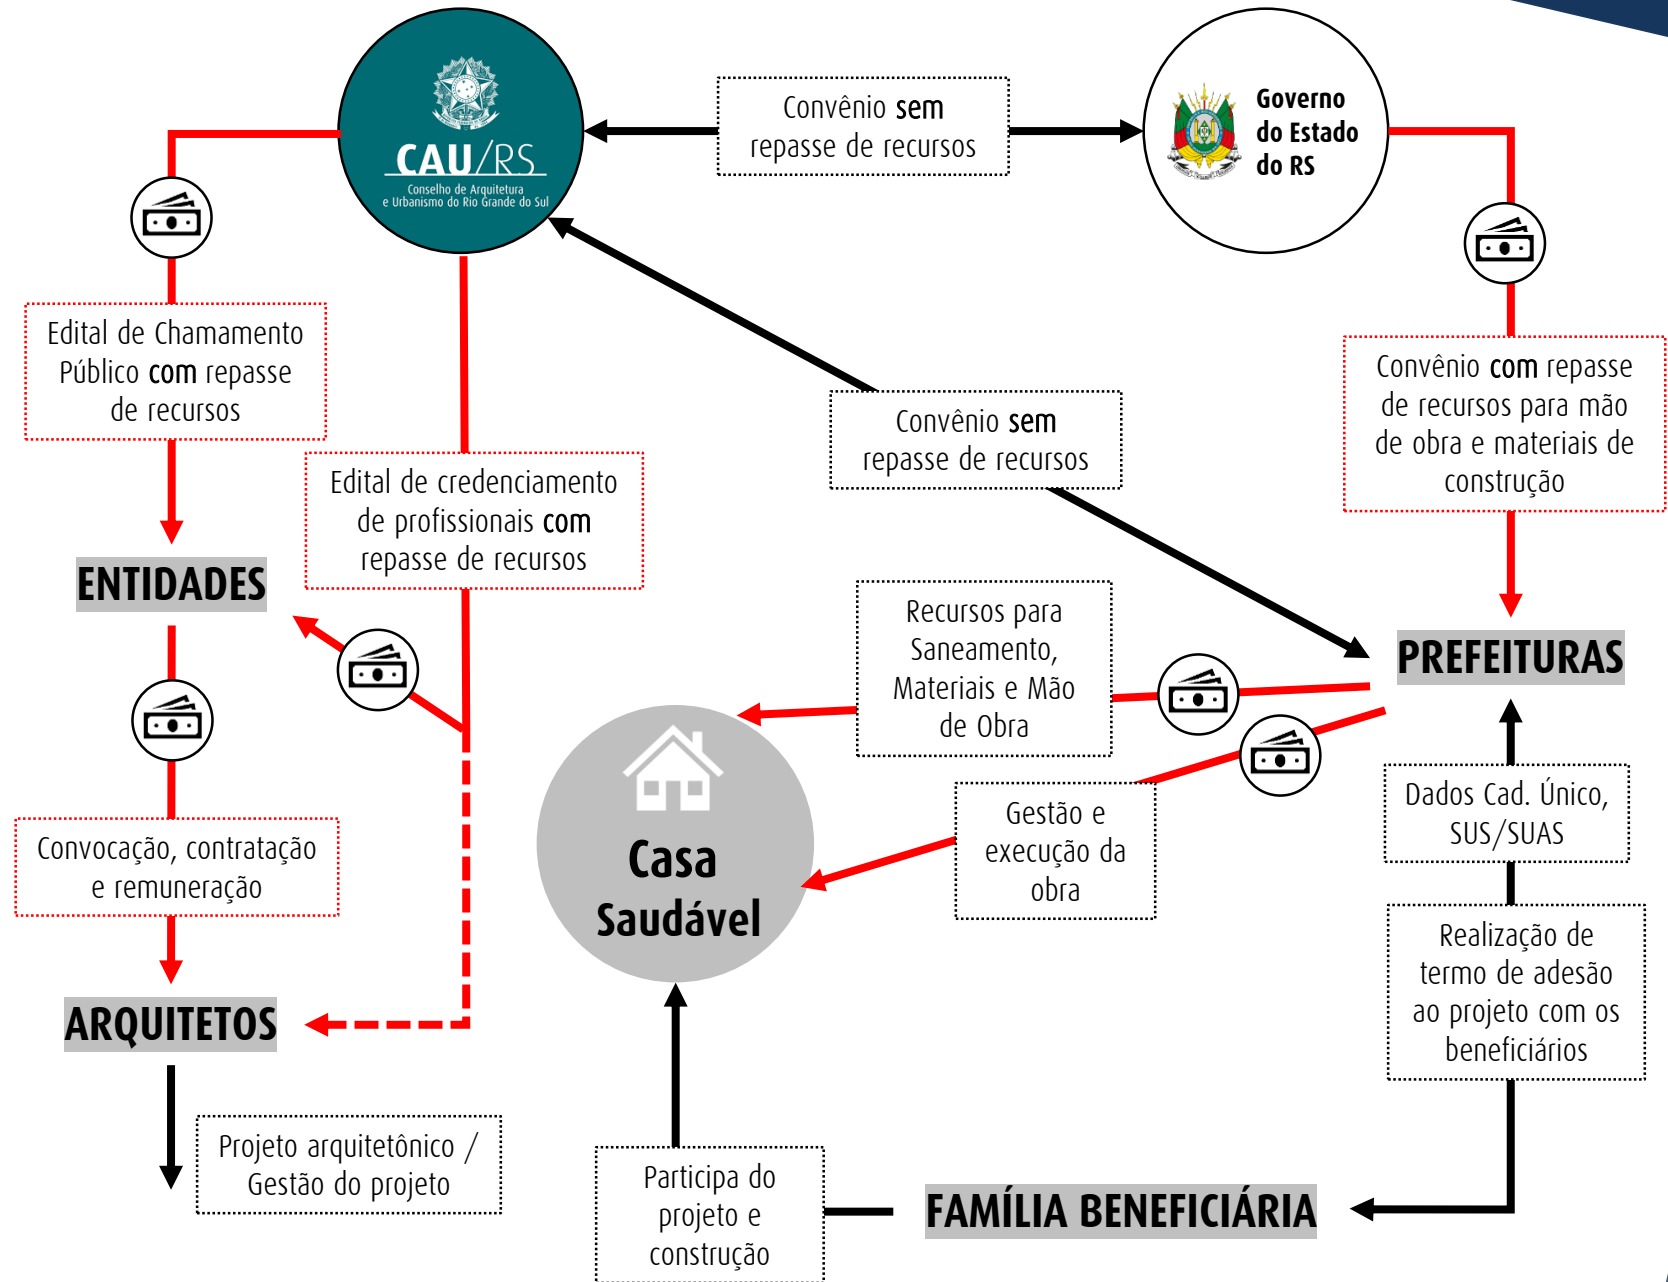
CAU/RS
Conselho de Arquitetura e Urbanismo do Rio Grande do Sul

Convênio sem repasse de recursos

Governo do Estado do RS

Edital de Chamamento Público com repasse de recursos

Edital de credenciamento de profissionais com repasse de recursos

Convênio sem repasse de recursos

Convênio com repasse de recursos para mão de obra e materiais de construção

ENTIDADES

PREFEITURAS

Recursos para Saneamento, Materiais e Mão de Obra

Convocação, contratação e remuneração

Casa Saudável

Gestão e execução da obra

Dados Cad. Único, SUS/SUAS

Realização de termo de adesão ao projeto com os beneficiários

ARQUITETOS

Projeto arquitetônico / Gestão do projeto

Participa do projeto e construção

FAMÍLIA BENEFICIÁRIA